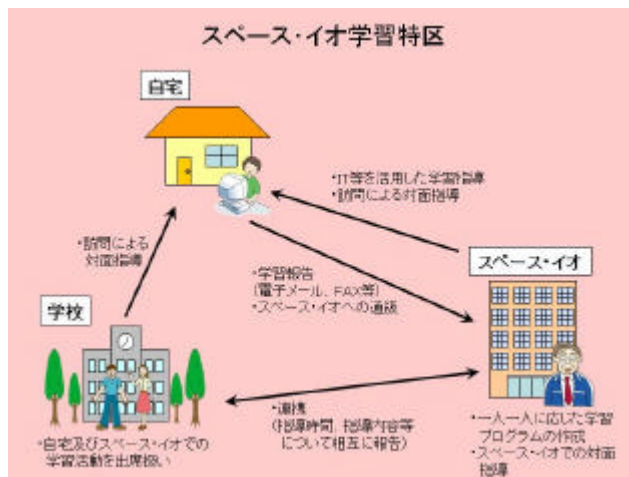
スペース・イオ学習特区

自宅

・IT等を活用した学習指導
・訪問による対面指導

・訪問による対面指導

スペース・イオ

・学習報告
（電子メール、FAX等）
・スペース・イオへの通級

学校

・連携
（指導時間、指導内容等について相互に報告）

・自宅及びスペース・イオでの学習活動を出席扱い

・一人一人に応じた学習プログラムの作成
・スペース・イオでの対面指導